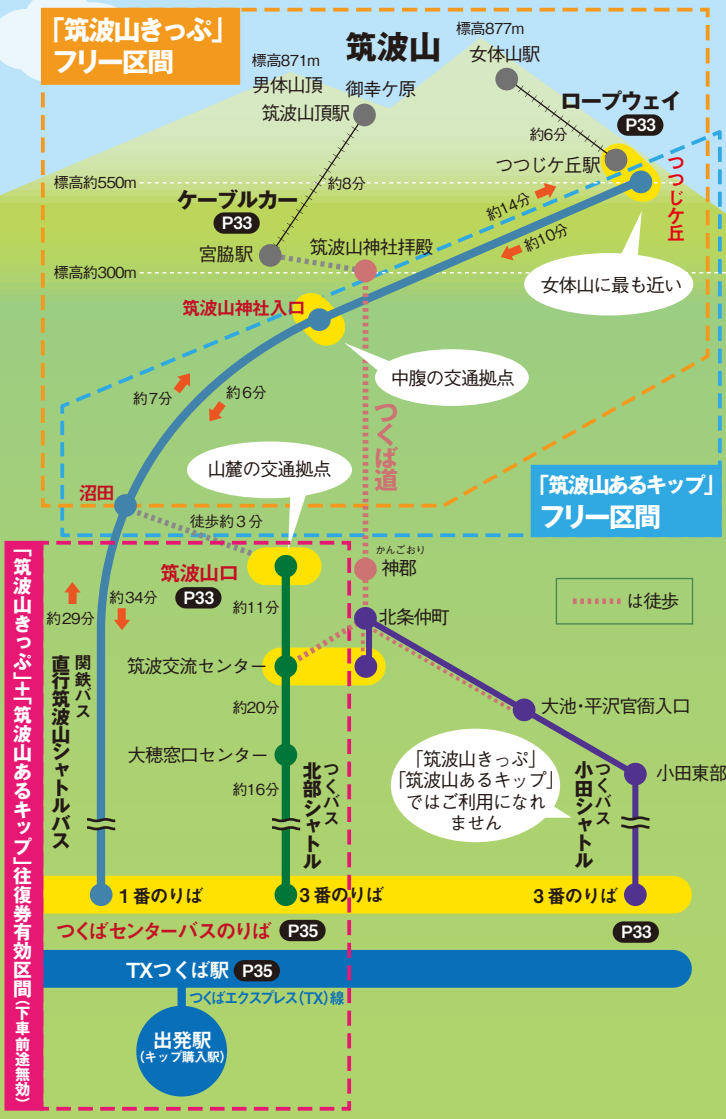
「筑波山きっぷ」
フリー区間

筑波山

標高871m
男体山頂
御幸ケ原
筑波山頂駅

標高877m
女体山駅

ロープウェイ
P33
約6分
つつじケ丘駅
つつじケ丘

標高約550m
約8分
ケーブルカー
P33
宮脇駅
筑波山神社拝殿
約14分
約10分
女体山に最も近い
標高約300m
筑波山神社入口
中腹の交通拠点
約7分
約6分
つくば道
山麓の交通拠点
沼田
徒歩約３分
「筑波山あるキップ」
フリー区間

「筑波山きっぷ」+「筑波山あるキップ」往復券有効区間(下車前途無効)

筑波山口
P33
約29分
約34分
約11分
関鉄バス 直行筑波山シャトルバス
かんごおり
神郡
北条仲町
は徒歩
筑波交流センター
約20分
大池・平沢官衙入口
大穂窓口センター
約16分
つくバス 北部シャトル
「筑波山きっぷ」
「筑波山あるキップ」
ではご利用になれません
つくバス 小田シャトル
小田東部
1番のりば
3番のりば
3番のりば
つくばセンターバスのりば P35
P33
TXつくば駅 P35
つくばエクスプレス(TX)線
出発駅
(キップ購入駅)